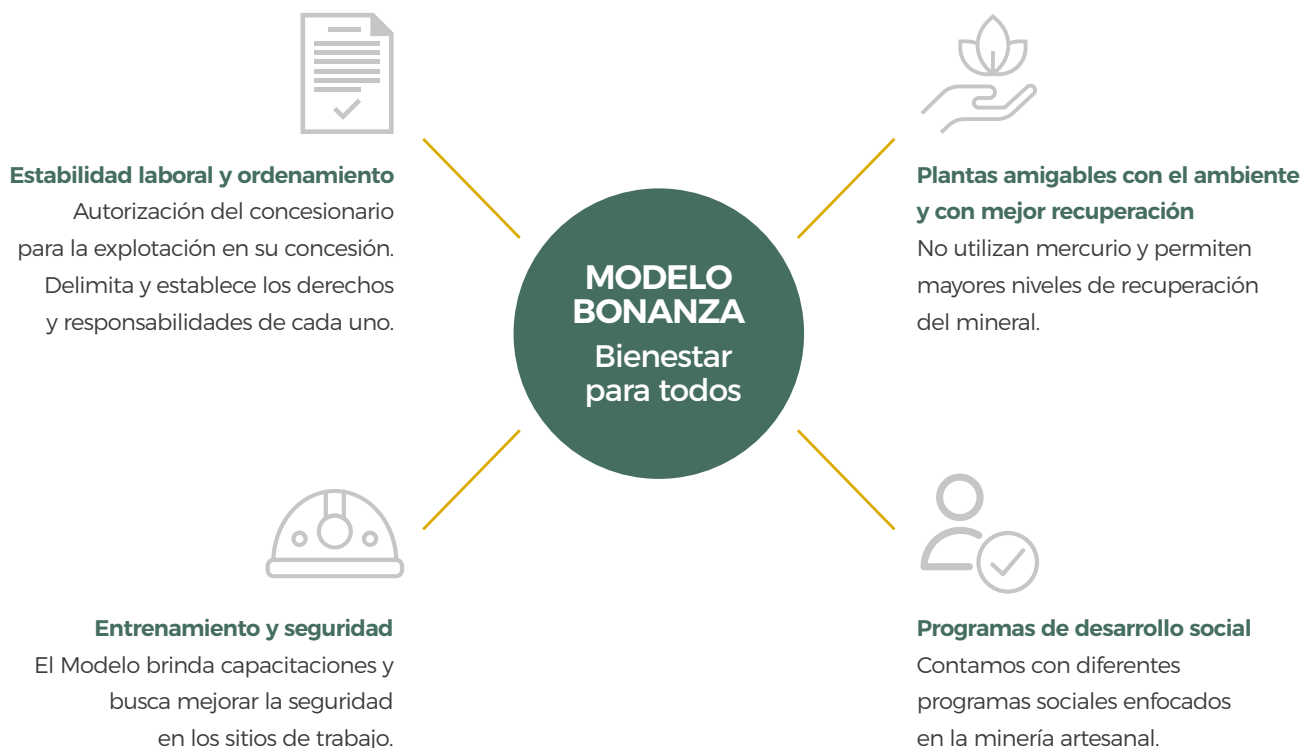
MODELO BONANZA
Bienestar para todos

Estabilidad laboral y ordenamiento
Autorización del concesionario para la explotación en su concesión. Delimita y establece los derechos y responsabilidades de cada uno.

Plantas amigables con el ambiente y con mejor recuperación
No utilizan mercurio y permiten mayores niveles de recuperación del mineral.

Entrenamiento y seguridad
El Modelo brinda capacitaciones y busca mejorar la seguridad en los sitios de trabajo.

Programas de desarrollo social
Contamos con diferentes programas sociales enfocados en la minería artesanal.